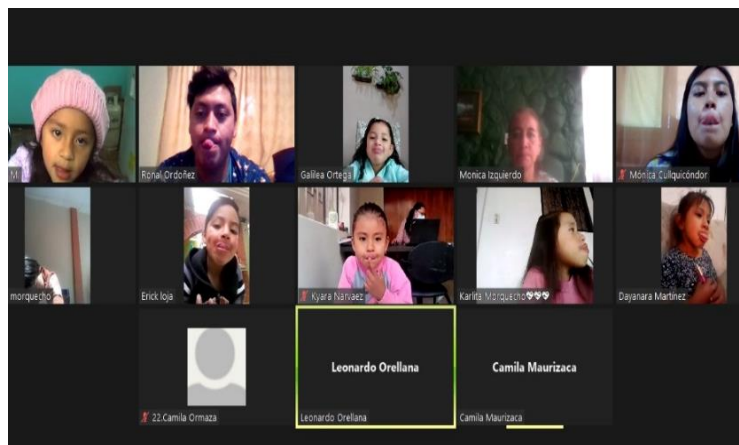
M
Ronal Ordoñez
Galilea Ortega
Monica Izquierdo
Mónica Culquicóndor
morquecho
Erick loja
Kyara Narvaez
Karlita Morquecho
Dayanara Martinez
22.Camila Ormaza
Leonardo Orellana
Leonardo Orellana
Camila Maurizaca
Camila Maurizaca